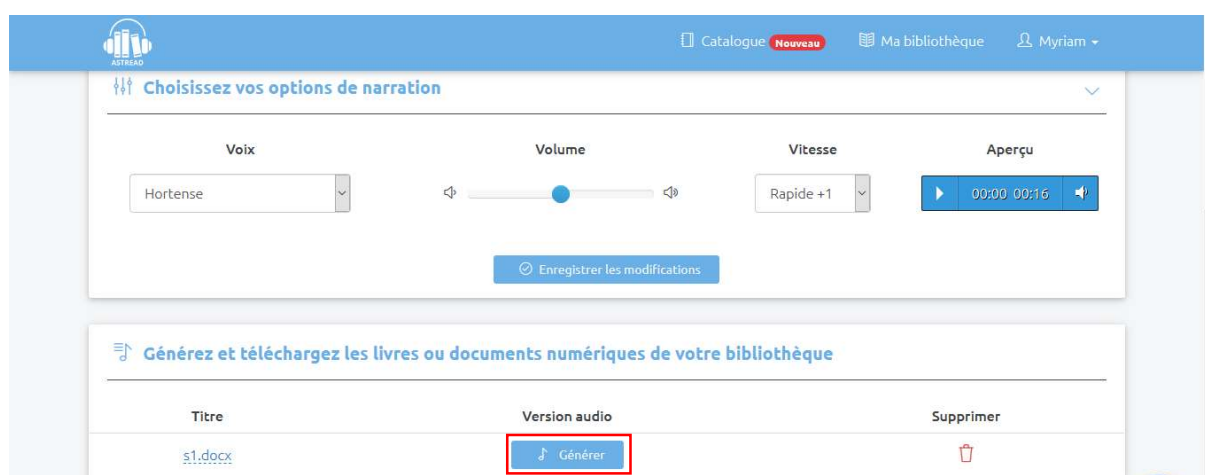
ASTREAD

Catalogue Nouveau Ma bibliothèque Myriam

Choisissez vos options de narration

Voix
Hortense

Volume

Vitesse
Rapide +1

Aperçu
00:00 00:16

Enregistrer les modifications

Générez et téléchargez les livres ou documents numériques de votre bibliothèque

| Titre | Version audio | Supprimer |
|---|---|---|
| s1.docx | Générer | |